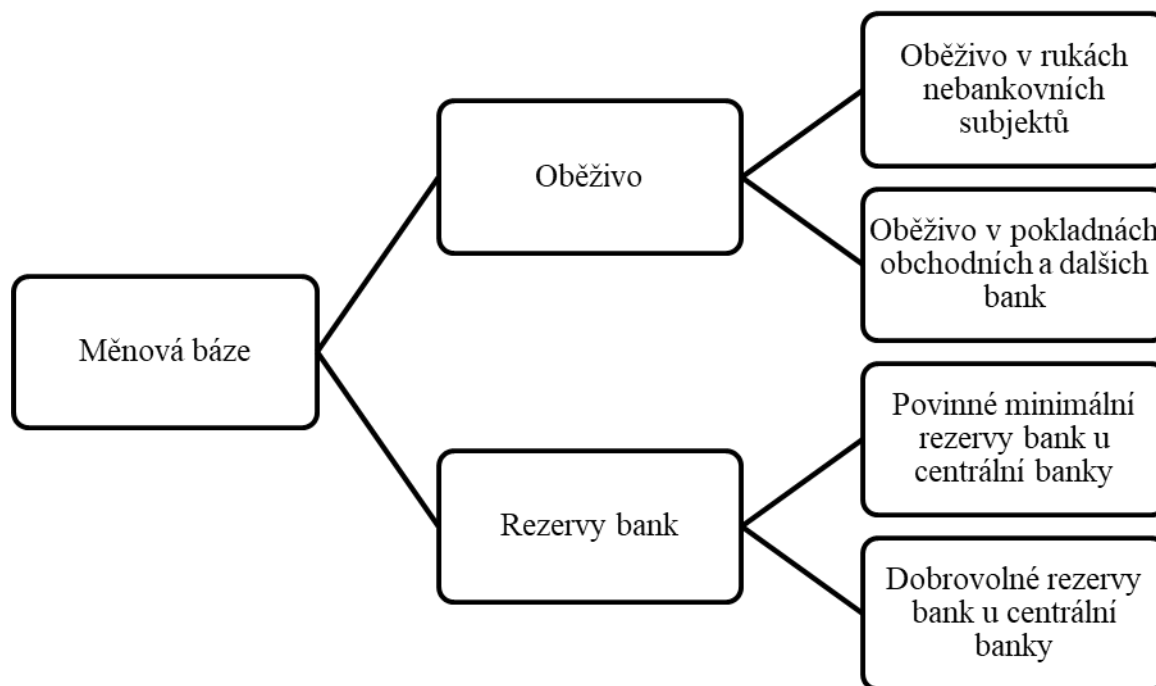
Měnová báze

Oběživo

Rezervy bank

Oběživo v rukách nebankovních subjektů

Oběživo v pokladnách obchodních a dalších bank

Povinné minimální rezervy bank u centrální banky

Dobrovolné rezervy bank u centrální banky